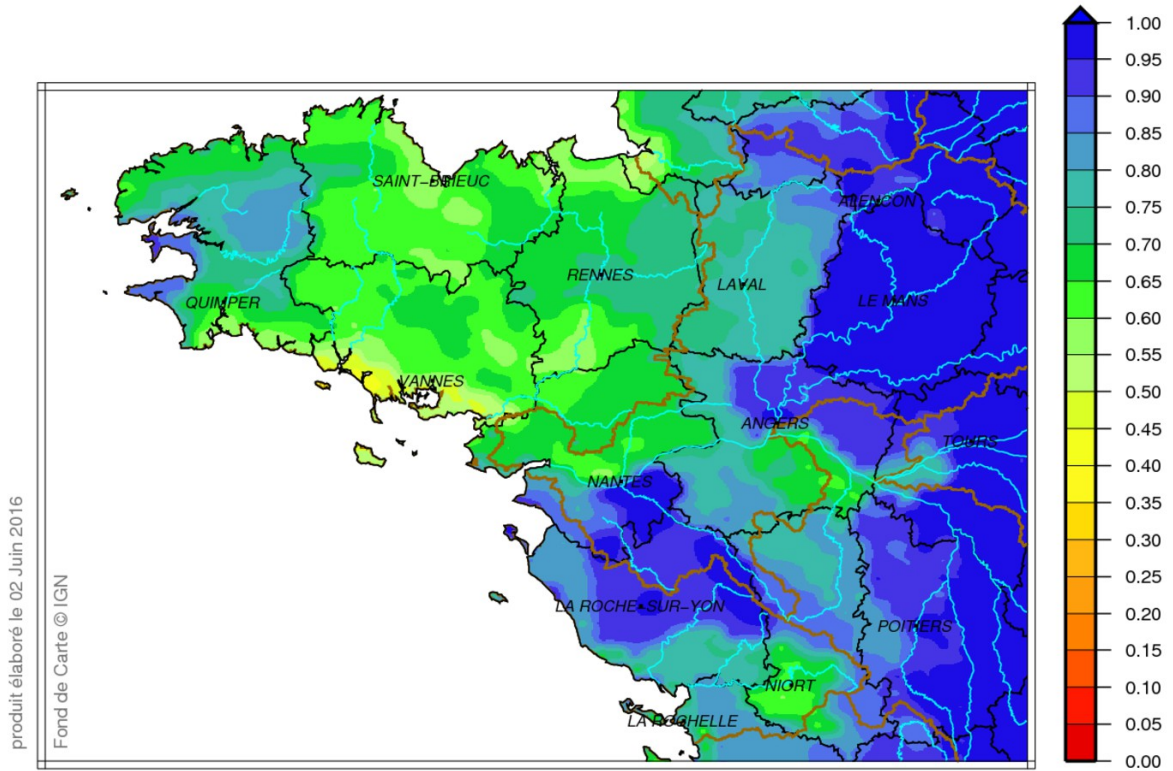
SAINT-BRIEUC
QUIMPER
RENNES
LAVAL
ALENCON
LE MANS
VANNES
ANGERS
TOURS
NANTES
LA ROCHE-SUR-YON
POITIERS
NIORT
LA ROCHELLE

1.00
0.95
0.90
0.85
0.80
0.75
0.70
0.65
0.60
0.55
0.50
0.45
0.40
0.35
0.30
0.25
0.20
0.15
0.10
0.05
0.00

produit élaboré le 02 Juin 2016
Fond de Carte © IGN